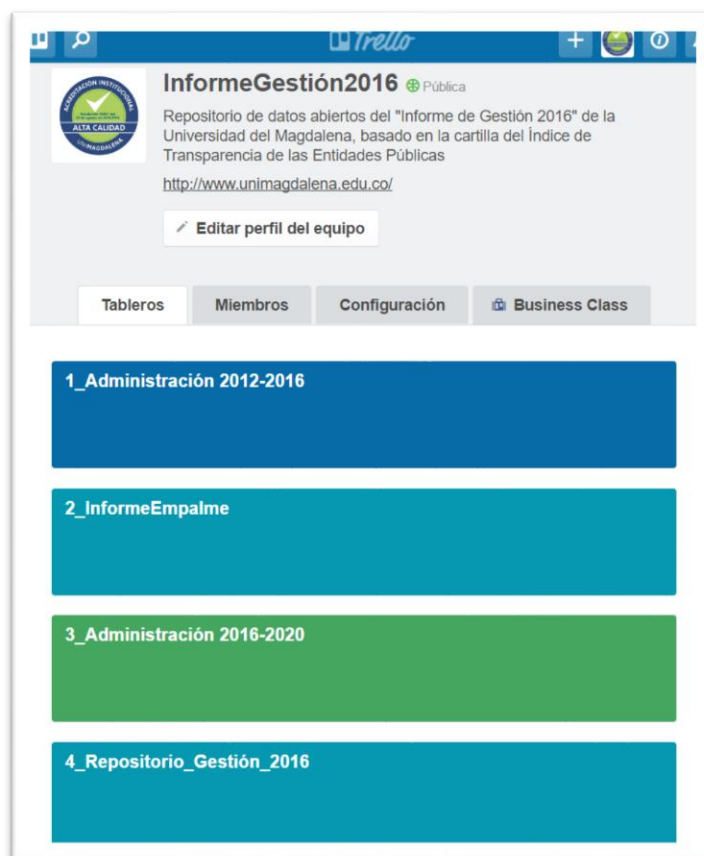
Trello

ACREDITACIÓN INSTITUCIONAL
ALTA CALIDAD
UNIMAGDALENA

InformeGestión2016 Pública

Repositorio de datos abiertos del "Informe de Gestión 2016" de la Universidad del Magdalena, basado en la cartilla del Índice de Transparencia de las Entidades Públicas

http://www.unimagdalena.edu.co/

Editar perfil del equipo

Tableros | Miembros | Configuración | Business Class

1_Administración 2012-2016

2_InformeEmpalme

3_Administración 2016-2020

4_Repositorio_Gestión_2016